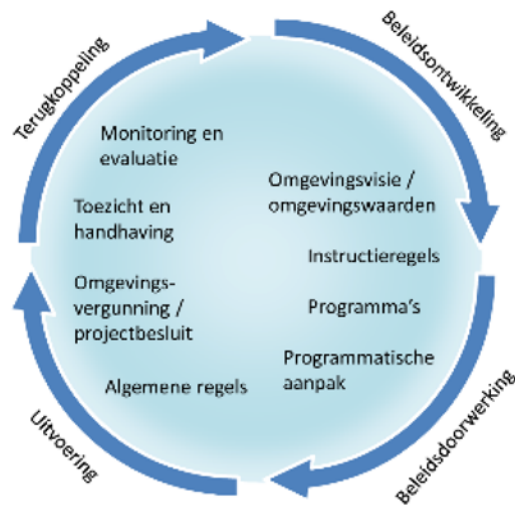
Terugkoppeling

Beleidsontwikkeling

Beleidsdoorwerking

Uitvoering

Monitoring en evaluatie

Toezicht en handhaving

Omgevingsvergunning / projectbesluit

Algemene regels

Omgevingsvisie / omgevingswaarden

Instructieregels

Programma's

Programmatische aanpak